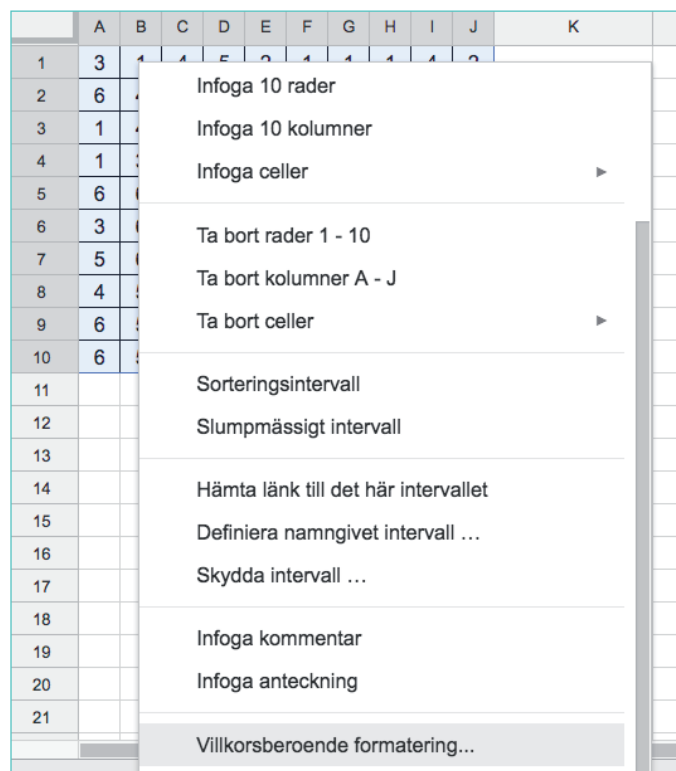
| | A | B | C | D | E | F | G | H | I | J | K |
|---|---|---|---|---|---|---|---|---|---|---|---|
| 1 | 3 | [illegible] | | | | | | | | | |
| 2 | 6 | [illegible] | | | | | | | | | |
| 3 | 1 | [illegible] | | | | | | | | | |
| 4 | 1 | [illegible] | | | | | | | | | |
| 5 | 6 | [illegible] | | | | | | | | | |
| 6 | 3 | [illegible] | | | | | | | | | |
| 7 | 5 | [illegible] | | | | | | | | | |
| 8 | 4 | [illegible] | | | | | | | | | |
| 9 | 6 | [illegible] | | | | | | | | | |
| 10 | 6 | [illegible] | | | | | | | | | |
| 11 | | | | | | | | | | | |
| 12 | | | | | | | | | | | |
| 13 | | | | | | | | | | | |
| 14 | | | | | | | | | | | |
| 15 | | | | | | | | | | | |
| 16 | | | | | | | | | | | |
| 17 | | | | | | | | | | | |
| 18 | | | | | | | | | | | |
| 19 | | | | | | | | | | | |
| 20 | | | | | | | | | | | |
| 21 | | | | | | | | | | | |

Infoga 10 rader
Infoga 10 kolumner
Infoga celler ►

Ta bort rader 1 - 10
Ta bort kolumner A - J
Ta bort celler ►

Sorteringsintervall
Slumpmässigt intervall

Hämta länk till det här intervallet
Definiera namngivet intervall …
Skydda intervall …

Infoga kommentar
Infoga anteckning

Villkorsberoende formatering...